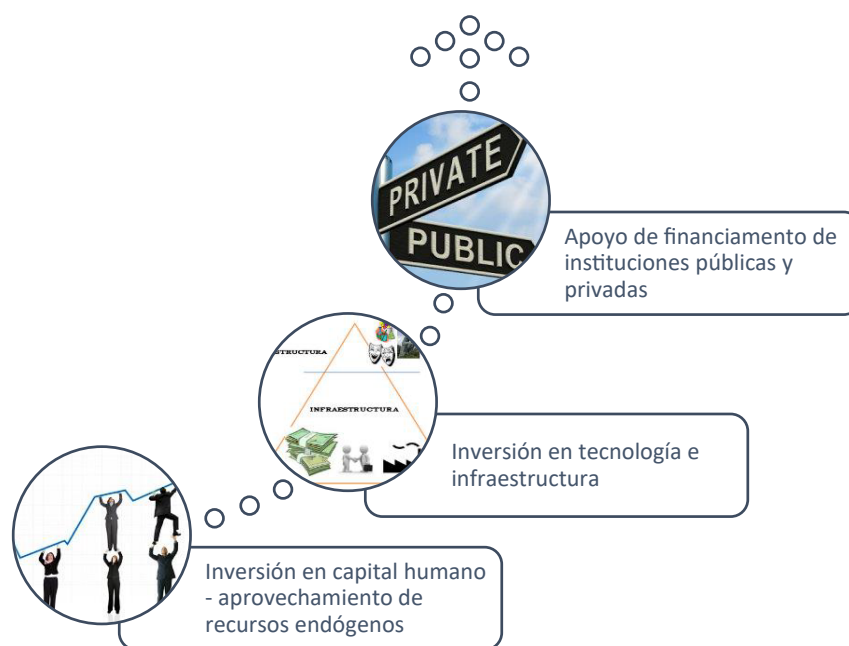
PRIVATE

PUBLIC

Apoyo de financiamento de instituciones públicas y privadas

STRUCTURA

INFRAESTRUCTURA

Inversión en tecnología e infraestructura

Inversión en capital humano - aprovechamiento de recursos endógenos